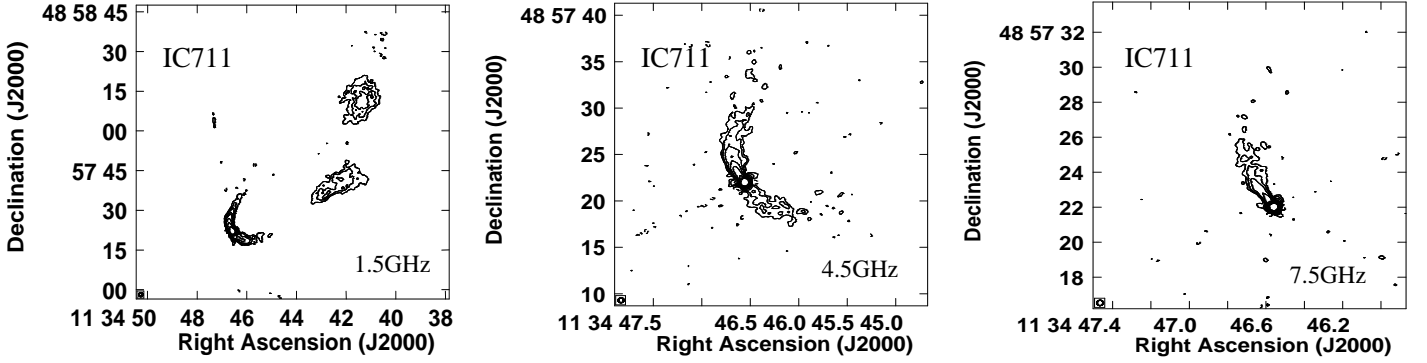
48 58 45
30
15
00
57 45
30
15
00
IC711
1.5GHz
Declination (J2000)
11 34 50 48 46 44 42 40 38
Right Ascension (J2000)

48 57 40
35
30
25
20
15
10
IC711
4.5GHz
Declination (J2000)
11 34 47.5 46.5 46.0 45.5 45.0
Right Ascension (J2000)

48 57 32
30
28
26
24
22
20
18
IC711
7.5GHz
Declination (J2000)
11 34 47.4 47.0 46.6 46.2
Right Ascension (J2000)